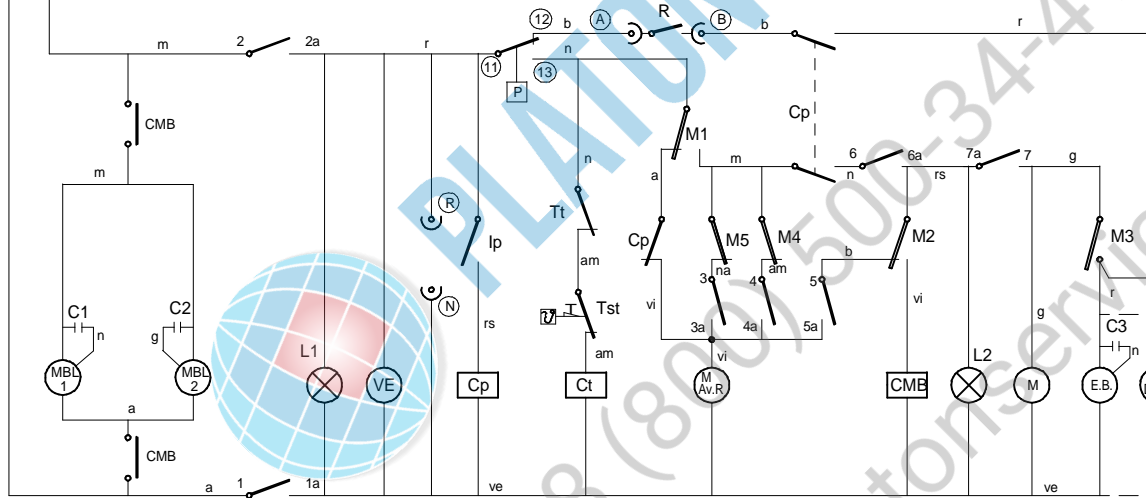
m
2
2a
r
12
b
A
R
B
b
r
11
n
13
P
CMB
M1
Cp
m
6
6a
7a
7
g
m
n
a
n
rs
R
Tt
Ip
Cp
M5
M4
b
M2
M3
am
3
na
4
am
5
N
C1
C2
n
g
L1
Tst
vi
vi
r
rs
3a
4a
5a
g
C3
vi
n
MBL 1
MBL 2
VE
Cp
Ct
M Av.R
CMB
L2
M
E.B.
am
a
CMB
a
1
1a
ve
ve
PLATON
8 (800) 500-34-4
otoservis